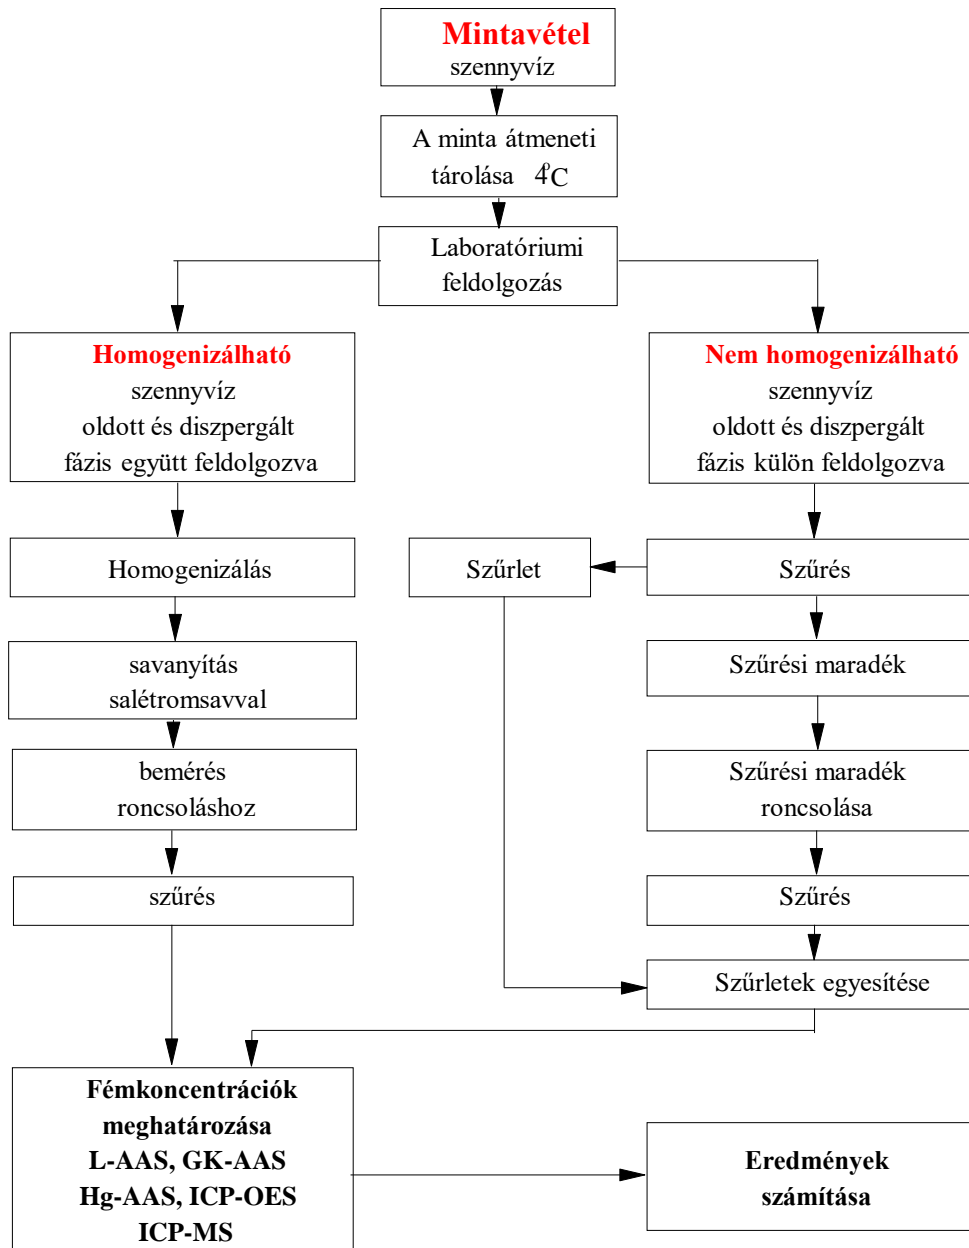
Mintavétel
szennyvíz

A minta átmeneti tárolása $4^{o}C$

Laboratóriumi feldolgozás

Homogenizálható
szennyvíz
oldott és diszpergált fázis együtt feldolgozva

Nem homogenizálható
szennyvíz
oldott és diszpergált fázis külön feldolgozva

Homogenizálás

Szűrlet

Szűrés

savanyítás salétromsavval

Szűrési maradék

bemérés roncsoláshoz

Szűrési maradék roncsolása

szűrés

Szűrés

Szűrletek egyesítése

Fémkoncentrációk meghatározása
L-AAS, GK-AAS
Hg-AAS, ICP-OES
ICP-MS

Eredmények számítása